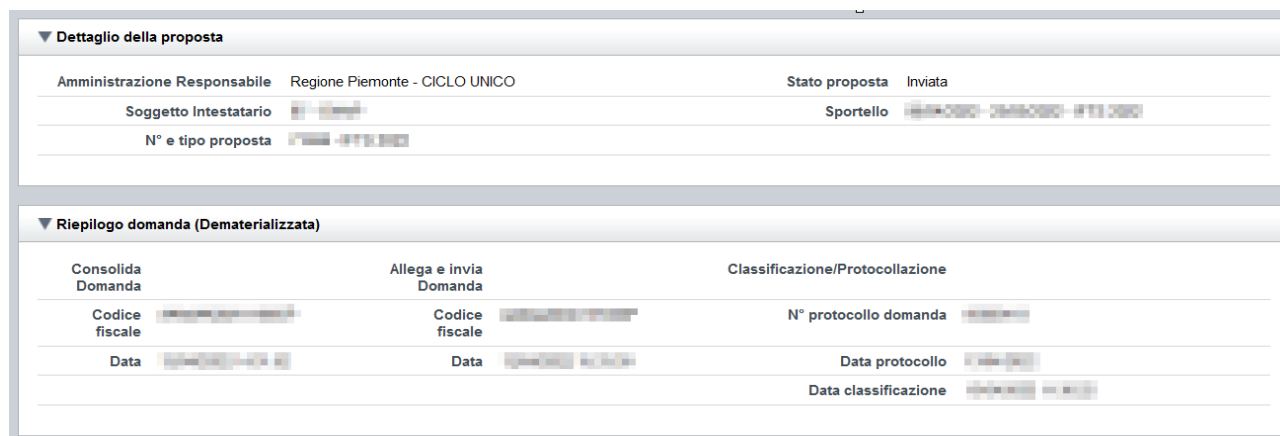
▼ Dettaglio della proposta

Amministrazione Responsabile Regione Piemonte - CICLO UNICO

Stato proposta Inviata

Soggetto Intestatario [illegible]

Sportello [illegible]

N° e tipo proposta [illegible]

▼ Riepilogo domanda (Dematerializzata)

Consolida Domanda

Allega e invia Domanda

Classificazione/Protocollazione

Codice fiscale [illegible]

Codice fiscale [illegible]

N° protocollo domanda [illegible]

Data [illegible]

Data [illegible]

Data protocollo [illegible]

Data classificazione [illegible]